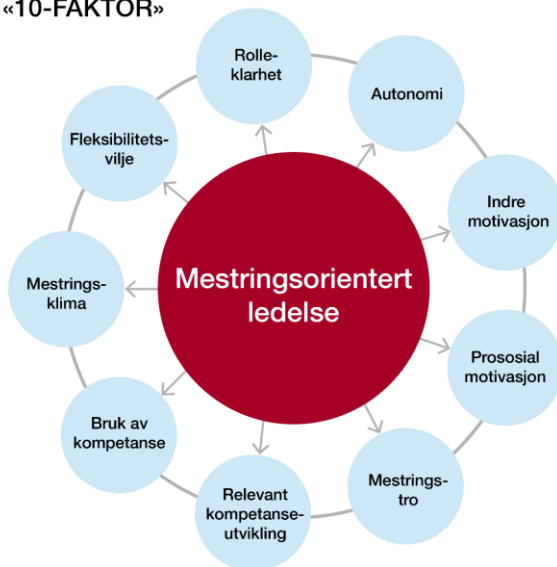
«10-FAKTOR»

Mestringsorientert ledelse

Rolle-klarhet

Autonomi

Indre motivasjon

Prososial motivasjon

Mestrings-tro

Relevant kompetanse-utvikling

Bruk av kompetanse

Mestrings-klima

Fleksibilitets-vilje